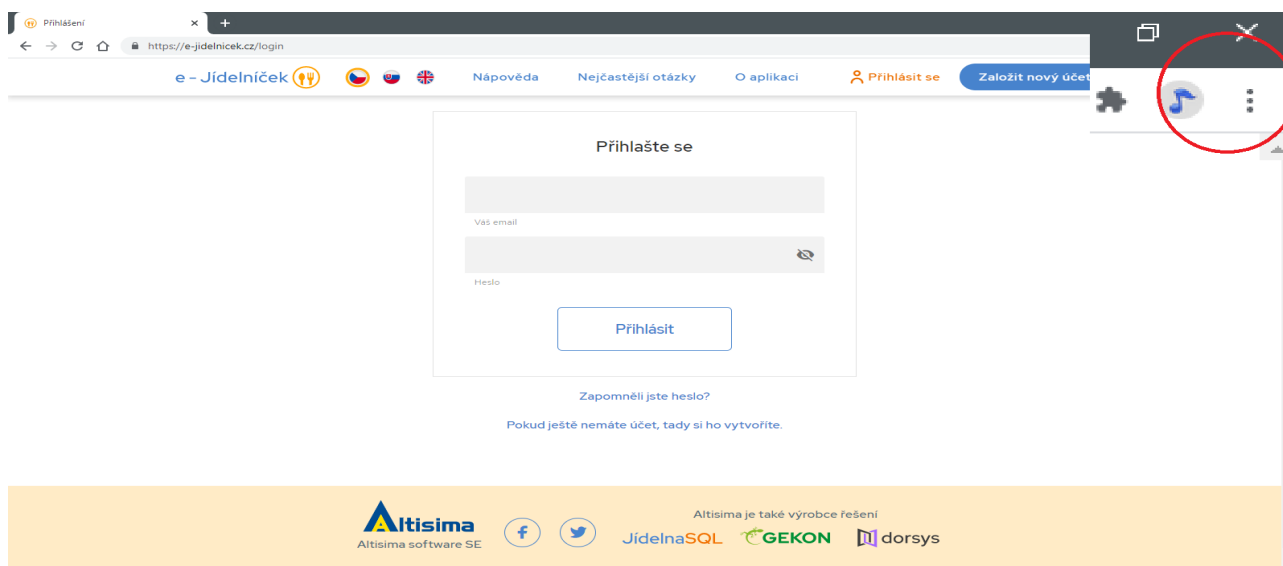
Přihlášení
https://e-jidelnicek.cz/login

e - Jídelníček

Nápověda Nejčastější otázky O aplikaci Přihlásit se Založit nový účet

Přihlašte se

Váš email

Heslo

Přihlásit

Zapomněli jste heslo?

Pokud ještě nemáte účet, tady si ho vytvoříte.

Altisima
Altisima software SE

Altisima je také výrobce řešení
JídelnaSQL GEKON dorsys